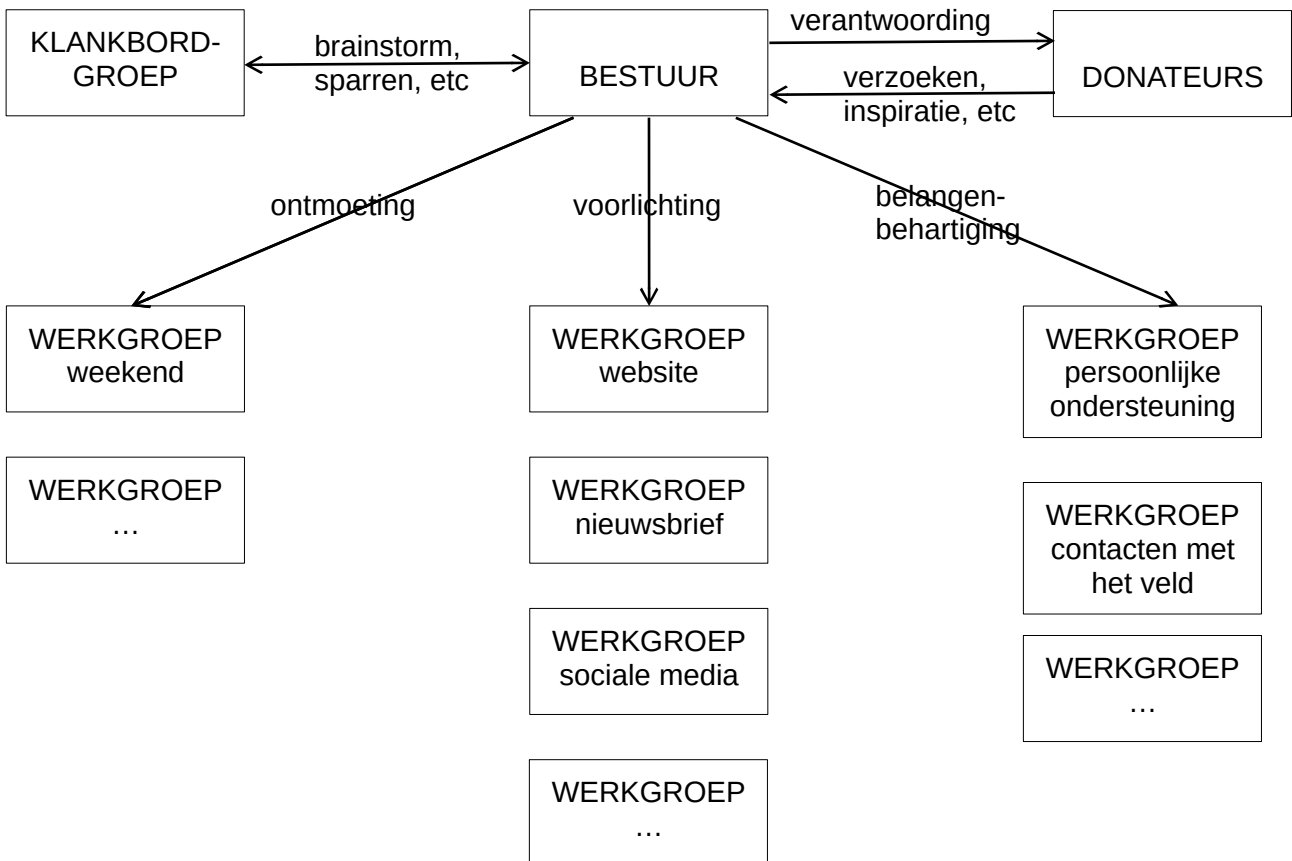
KLANKBORDGROEP

brainstorm, sparren, etc

BESTUUR

verantwoording

verzoeken, inspiratie, etc

DONATEURS

ontmoeting

voorlichting

belangenbehartiging

WERKGROEP weekend

WERKGROEP …

WERKGROEP website

WERKGROEP nieuwsbrief

WERKGROEP sociale media

WERKGROEP …

WERKGROEP persoonlijke ondersteuning

WERKGROEP contacten met het veld

WERKGROEP …